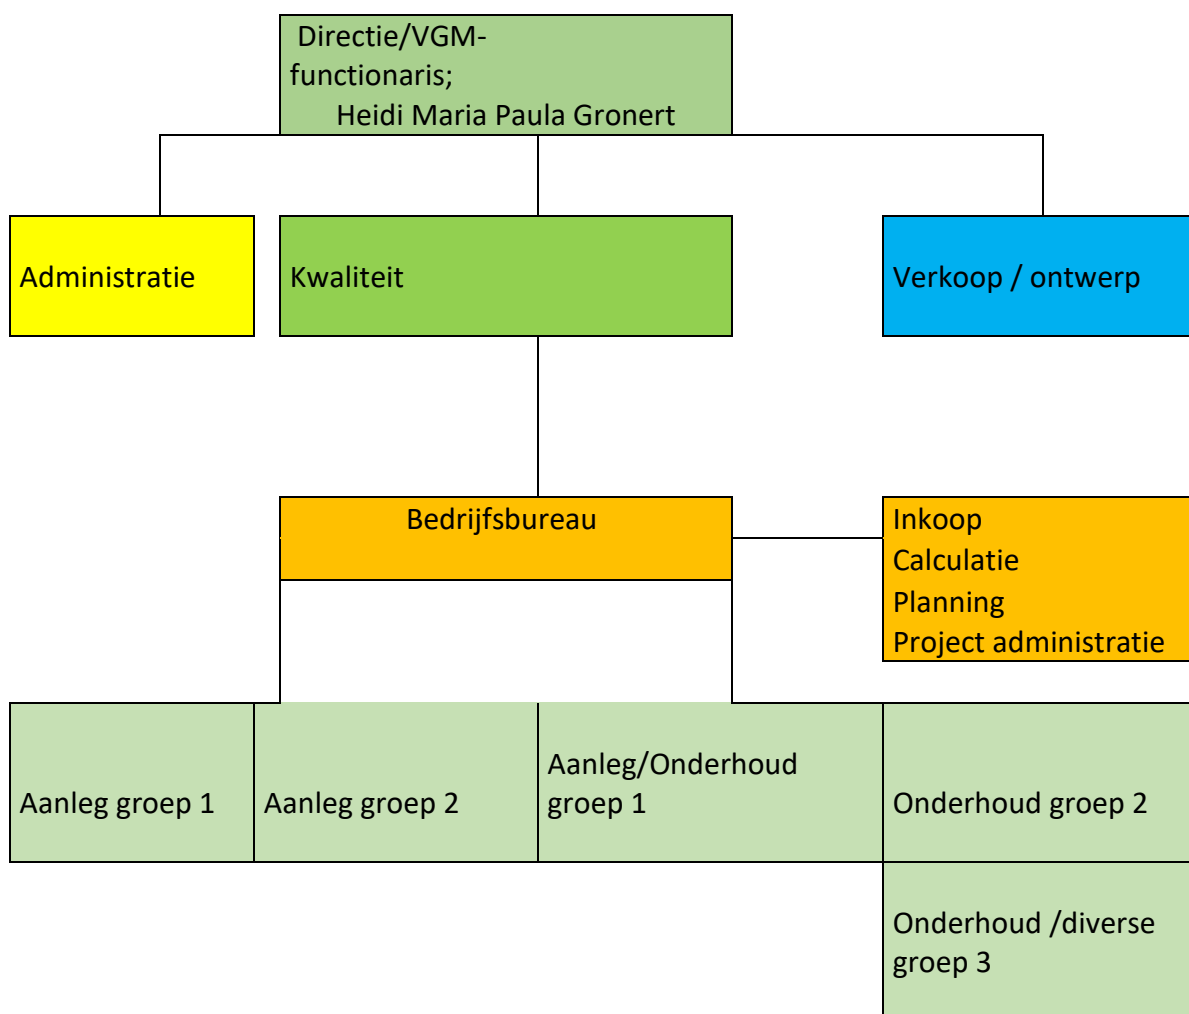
Directie/VGM-functionaris;
Heidi Maria Paula Gronert

Administratie

Kwaliteit

Verkoop / ontwerp

Bedrijfsbureau

Inkoop
Calculatie
Planning
Project administratie

Aanleg groep 1

Aanleg groep 2

Aanleg/Onderhoud groep 1

Onderhoud groep 2

Onderhoud /diverse groep 3